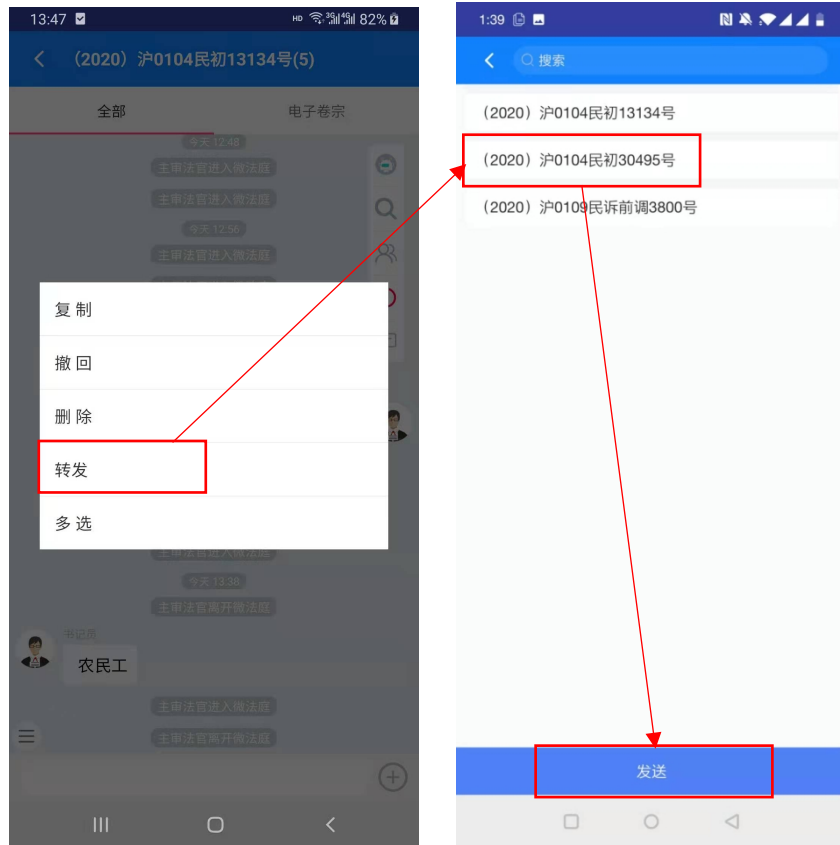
13:47 HD 82%

(2020）沪0104民初13134号(5)

全部

电子卷宗

今天 12:48

主审法官进入微法庭

主审法官进入微法庭

今天 12:56

主审法官进入微法庭

复 制

撤 回

删 除

转发

多 选

主审法官进入微法庭

今天 13:38

主审法官离开微法庭

书记员

农民工

主审法官进入微法庭

主审法官离开微法庭

1:39

搜索

(2020）沪0104民初13134号

(2020）沪0104民初30495号

(2020）沪0109民诉前调3800号

发送